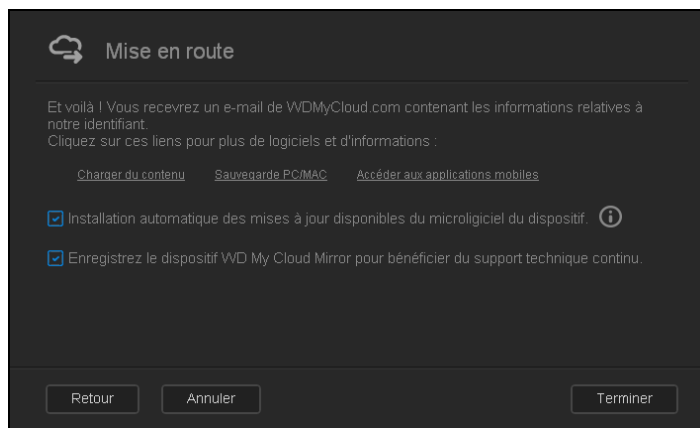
Mise en route

Et voilà ! Vous recevrez un e-mail de WDMyCloud.com contenant les informations relatives à notre identifiant.
Cliquez sur ces liens pour plus de logiciels et d'informations :

Charger du contenu   Sauvegarde PC/MAC   Accéder aux applications mobiles

Installation automatique des mises à jour disponibles du micrologiciel du dispositif.

Enregistrez le dispositif WD My Cloud Mirror pour bénéficier du support technique continu.

Retour   Annuler   Terminer